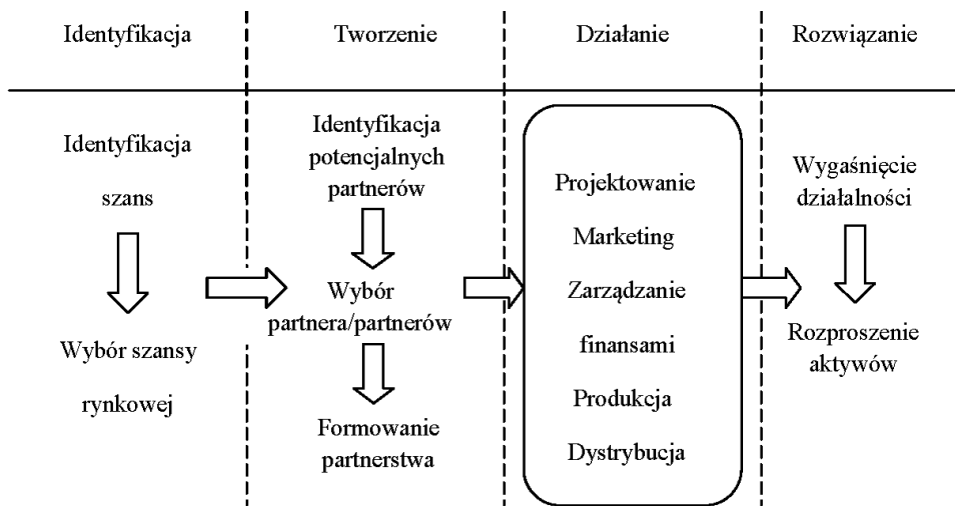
Identyfikacja

Tworzenie

Działanie

Rozwiązanie

Identyfikacja szans

Wybór szansy rynkowej

Identyfikacja potencjalnych partnerów

Wybór partnera/partnerów

Formowanie partnerstwa

Projektowanie

Marketing

Zarządzanie finansami

Produkcja

Dystrybucja

Wygaśnięcie działalności

Rozproszenie aktywów